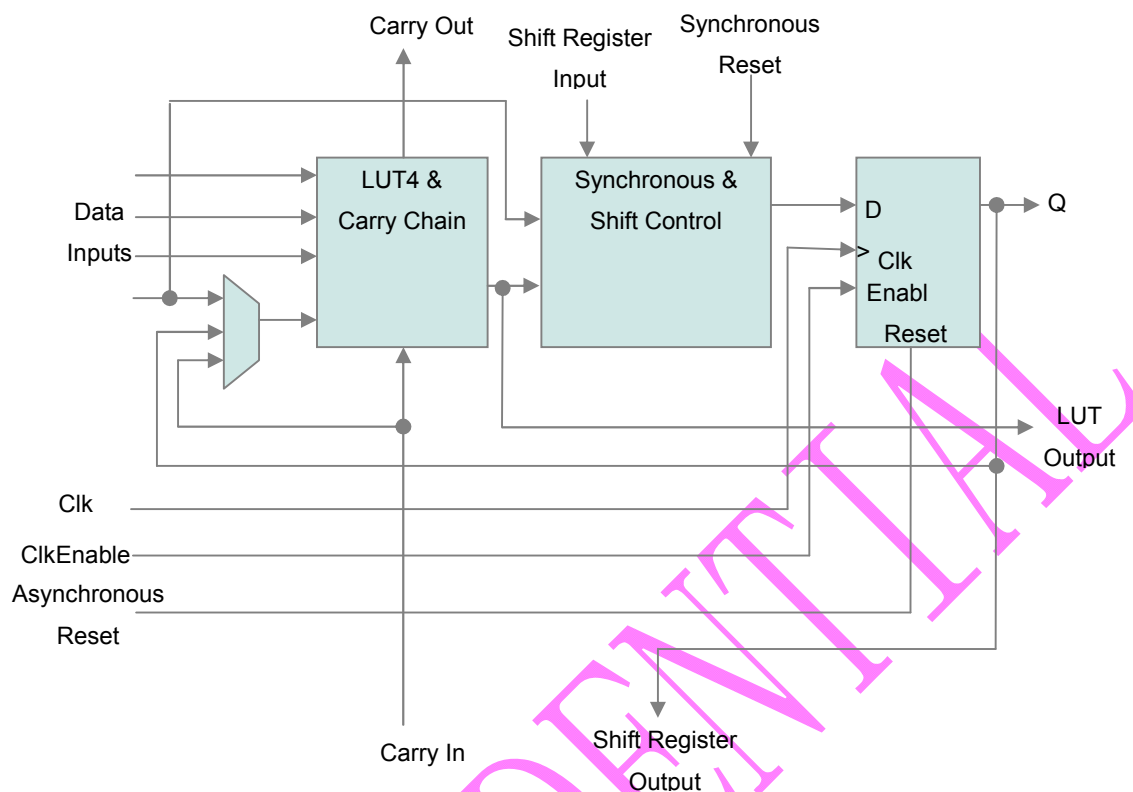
Carry Out
Shift Register Input
Synchronous Reset

Data Inputs

LUT4 & Carry Chain

Synchronous & Shift Control

D
> Clk
Enabl
Reset

Q

LUT Output

Clk
ClkEnable
Asynchronous Reset

Carry In

Shift Register Output

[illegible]ENTIAL